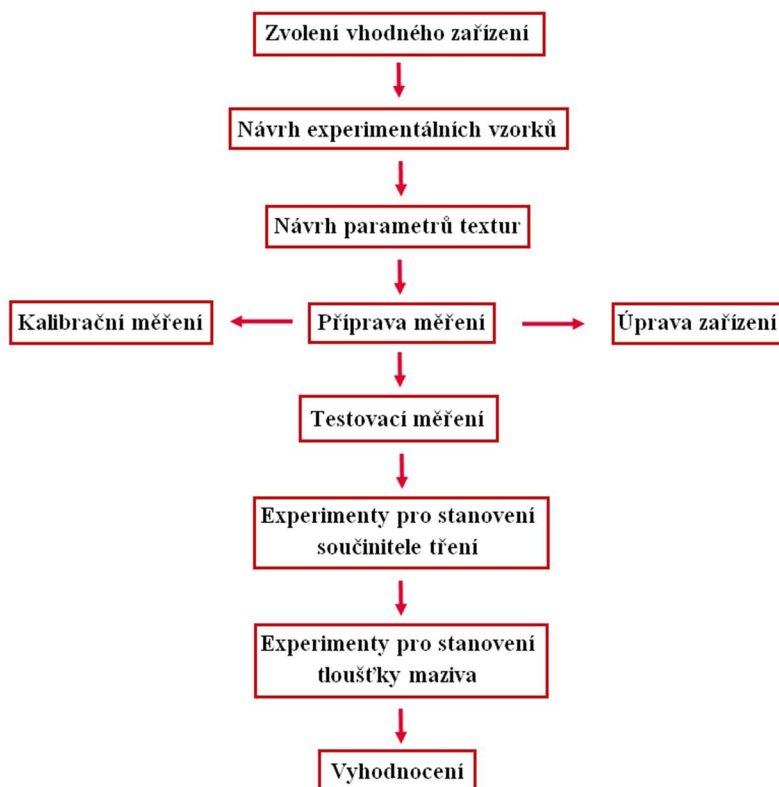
Zvolení vhodného zařízení

Návrh experimentálních vzorků

Návrh parametrů textur

Kalibrační měření

Příprava měření

Úprava zařízení

Testovací měření

Experimenty pro stanovení součinitele tření

Experimenty pro stanovení tloušťky maziva

Vyhodnocení